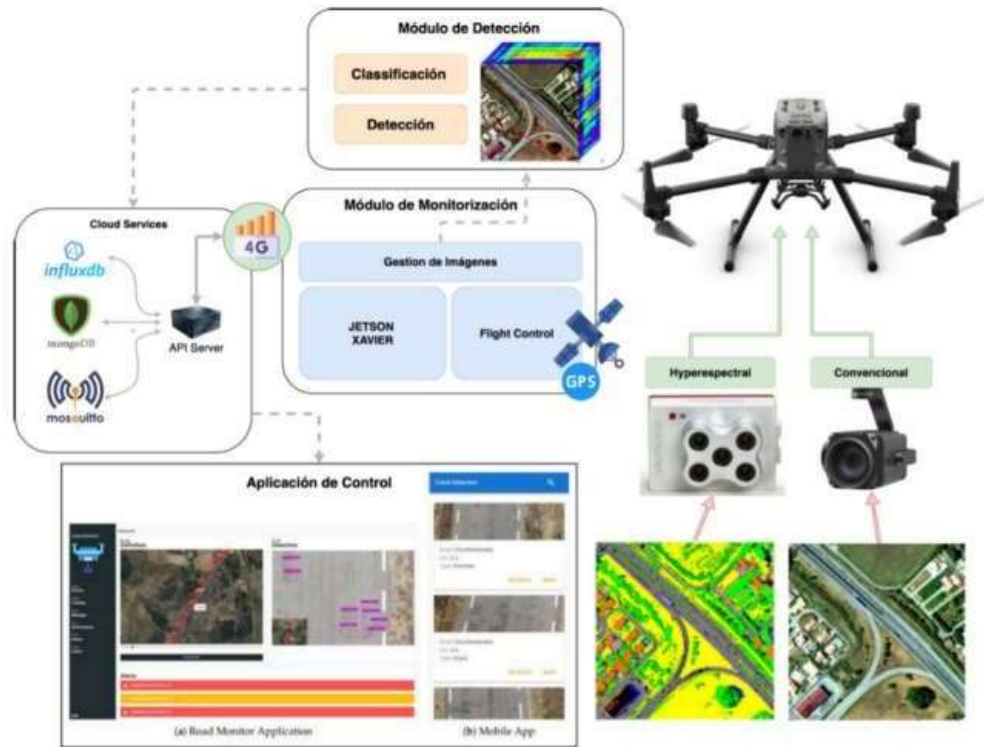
Módulo de Detección

Classificación

Detección

Cloud Services

influxdb

mongoDB

mosquitto

API Server

4G

Módulo de Monitorización

Gestion de Imágenes

JETSON XAVIER

Flight Control

GPS

Hyperespectral

Convencional

Aplicación de Control

(a) Road Monitor Application

(b) Mobile App